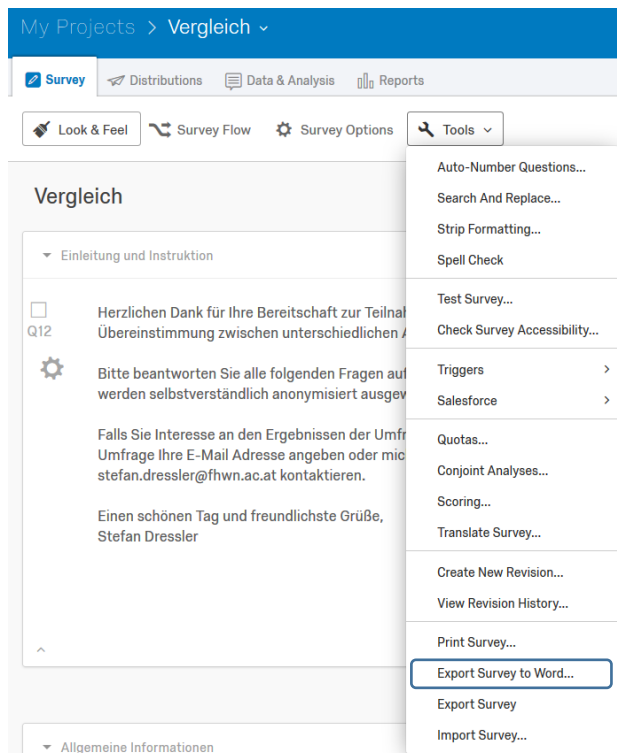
My Projects > Vergleich ⌄

Survey
Distributions
Data & Analysis
Reports

Look & Feel
Survey Flow
Survey Options
Tools ⌄

Vergleich

Einleitung und Instruktion

Q12

Herzlichen Dank für Ihre Bereitschaft zur Teilnal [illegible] Übereinstimmung zwischen unterschiedlichen A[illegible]

Bitte beantworten Sie alle folgenden Fragen auf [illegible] werden selbstverständlich anonymisiert ausgew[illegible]

Falls Sie Interesse an den Ergebnissen der Umfr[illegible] Umfrage Ihre E-Mail Adresse angeben oder mic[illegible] stefan.dressler@fhwn.ac.at kontaktieren.

Einen schönen Tag und freundlichste Grüße,
Stefan Dressler

Allgemeine Informationen

Auto-Number Questions...
Search And Replace...
Strip Formatting...
Spell Check
Test Survey...
Check Survey Accessibility...
Triggers >
Salesforce >
Quotas...
Conjoint Analyses...
Scoring...
Translate Survey...
Create New Revision...
View Revision History...
Print Survey...
Export Survey to Word...
Export Survey
Import Survey...